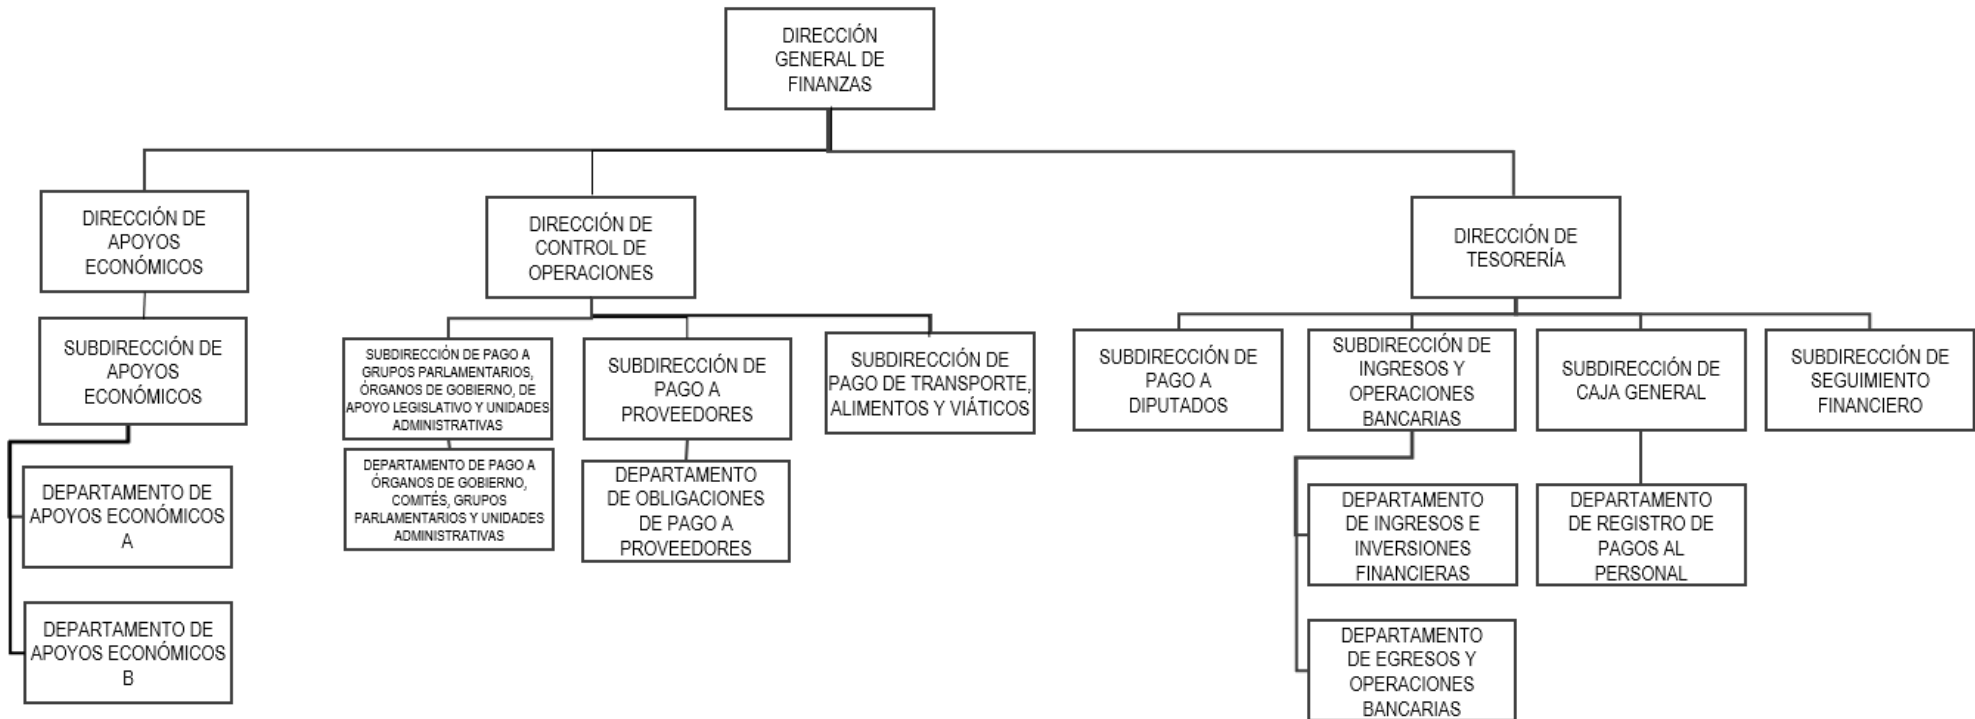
DIRECCIÓN GENERAL DE FINANZAS

DIRECCIÓN DE APOYOS ECONÓMICOS

SUBDIRECCIÓN DE APOYOS ECONÓMICOS

DEPARTAMENTO DE APOYOS ECONÓMICOS A

DEPARTAMENTO DE APOYOS ECONÓMICOS B

DIRECCIÓN DE CONTROL DE OPERACIONES

SUBDIRECCIÓN DE PAGO A GRUPOS PARLAMENTARIOS, ÓRGANOS DE GOBIERNO, DE APOYO LEGISLATIVO Y UNIDADES ADMINISTRATIVAS

DEPARTAMENTO DE PAGO A ÓRGANOS DE GOBIERNO, COMITÉS, GRUPOS PARLAMENTARIOS Y UNIDADES ADMINISTRATIVAS

SUBDIRECCIÓN DE PAGO A PROVEEDORES

DEPARTAMENTO DE OBLIGACIONES DE PAGO A PROVEEDORES

SUBDIRECCIÓN DE PAGO DE TRANSPORTE, ALIMENTOS Y VIÁTICOS

DIRECCIÓN DE TESORERÍA

SUBDIRECCIÓN DE PAGO A DIPUTADOS

SUBDIRECCIÓN DE INGRESOS Y OPERACIONES BANCARIAS

DEPARTAMENTO DE INGRESOS E INVERSIONES FINANCIERAS

DEPARTAMENTO DE EGRESOS Y OPERACIONES BANCARIAS

SUBDIRECCIÓN DE CAJA GENERAL

DEPARTAMENTO DE REGISTRO DE PAGOS AL PERSONAL

SUBDIRECCIÓN DE SEGUIMIENTO FINANCIERO